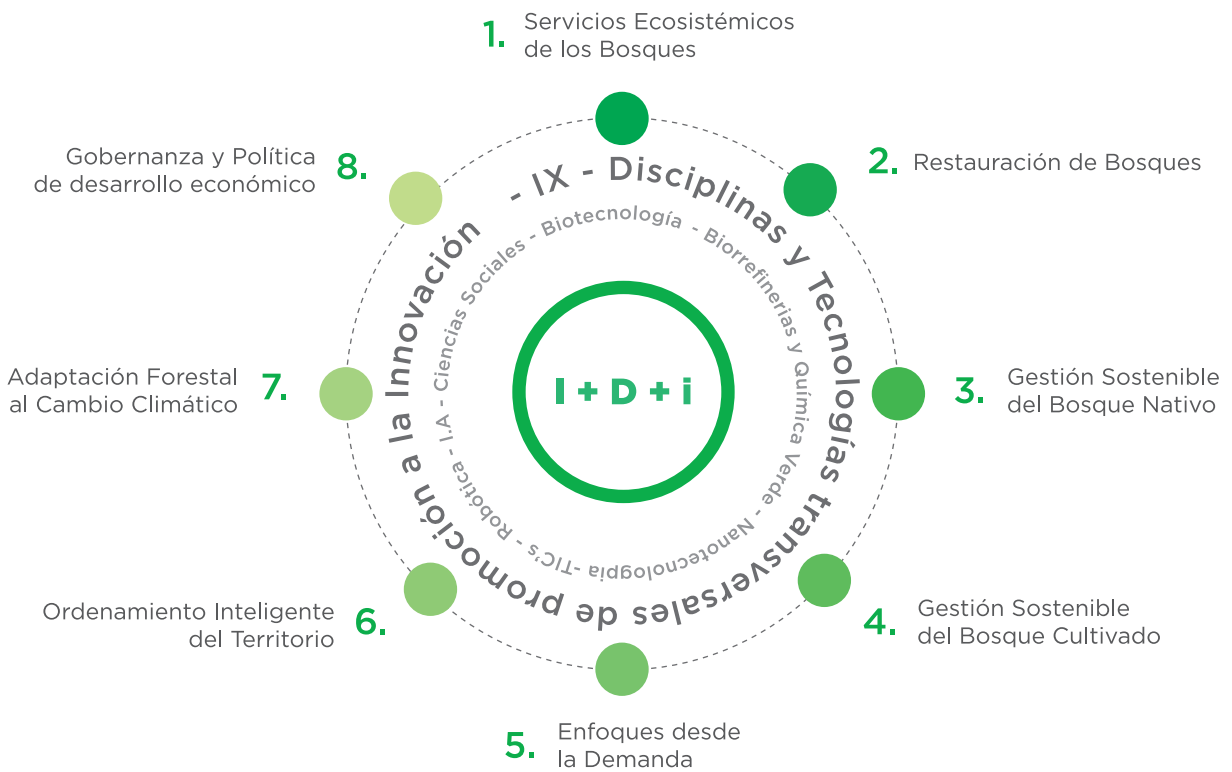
1. Servicios Ecosistémicos de los Bosques

2. Restauración de Bosques

3. Gestión Sostenible del Bosque Nativo

4. Gestión Sostenible del Bosque Cultivado

5. Enfoques desde la Demanda

6. Ordenamiento Inteligente del Territorio

7. Adaptación Forestal al Cambio Climático

8. Gobernanza y Política de desarrollo económico

- IX - Disciplinas y Tecnologías transversales de promoción a la Innovación

Biotecnología - Biorrefinerias y Química Verde - Nanotecnología - TIC's - Robótica - I.A - Ciencias Sociales -

I + D + i